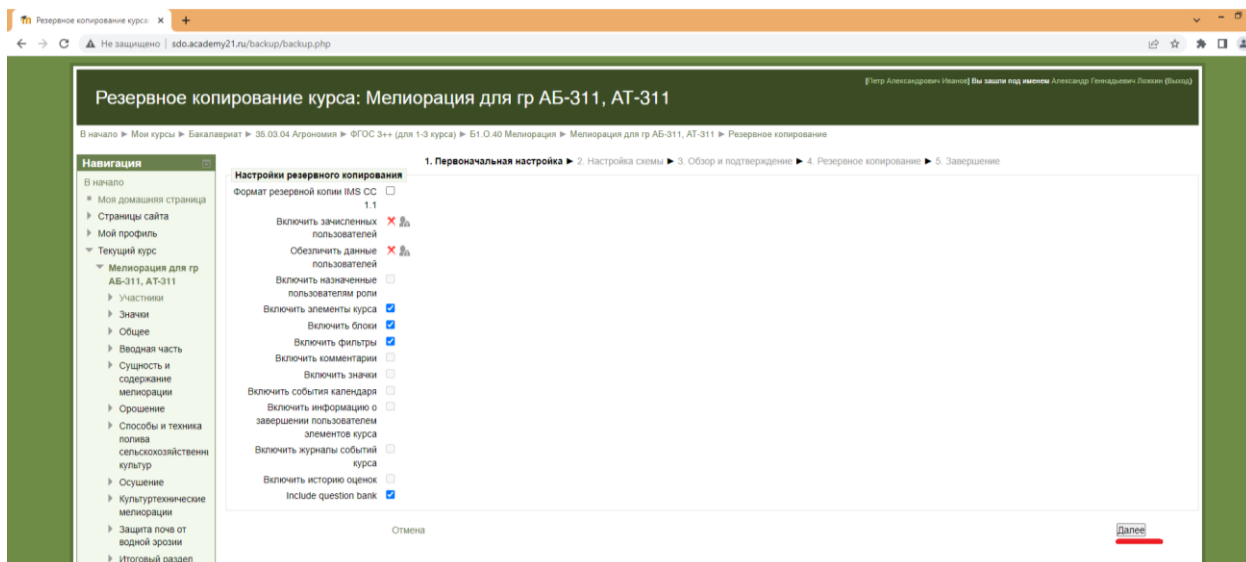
Резервное копирование курса ×  +

Не защищено | sdo.academy21.ru/backup/backup.php

[Петр Александрович Иванов] Вы зашли под именем Александр Геннадьевич Лоскин (Выход)

Резервное копирование курса: Мелиорация для гр АБ-311, АТ-311

В начало ► Мои курсы ► Бакалавриат ► 35.03.04 Агрономия ► ФГОС 3++ (для 1-3 курса) ► Б1.О.40 Мелиорация ► Мелиорация для гр АБ-311, АТ-311 ► Резервное копирование

Навигация

В начало
Моя домашняя страница
Страницы сайта
Мой профиль
Текущий курс
Мелиорация для гр АБ-311, АТ-311
Участники
Значки
Общее
Вводная часть
Сущность и содержание мелиорации
Орошение
Способы и техника полива сельскохозяйственн культур
Осушение
Культуртехнические мелиорации
Защита почв от водной эрозии
Итоговый раздел

1. Первоначальная настройка ► 2. Настройка схемы ► 3. Обзор и подтверждение ► 4. Резервное копирование ► 5. Завершение

Настройки резервного копирования

Формат резервной копии IMS CC 1.1
Включить зачисленных пользователей
Обезличить данные пользователей
Включить назначенные пользователям роли
Включить элементы курса
Включить блоки
Включить фильтры
Включить комментарии
Включить значки
Включить события календаря
Включить информацию о завершении пользователем элементов курса
Включить журналы событий курса
Включить историю оценок
Include question bank

Отмена

Далее